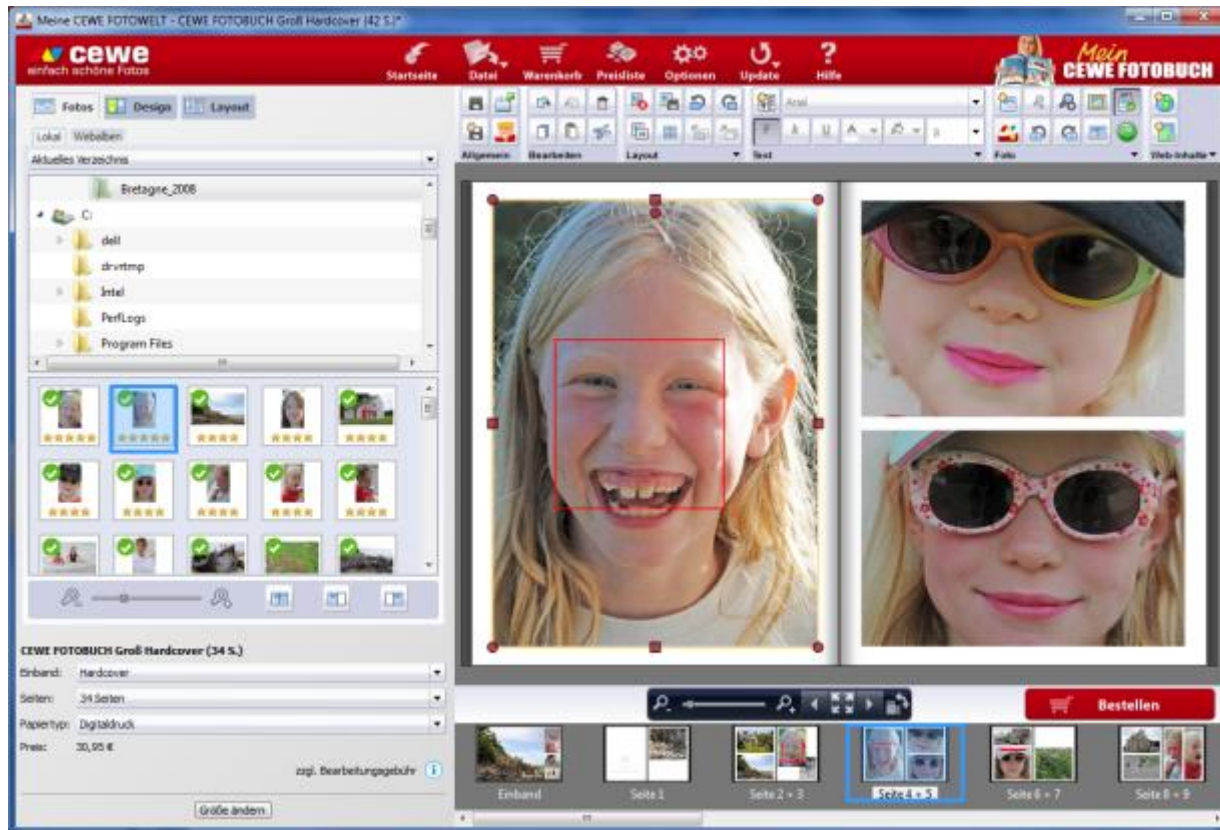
Meine CEWE FOTOWELT - CEWE FOTOBUCH Groß Hardcover (42 S.)*

cewe
einfach schöne Fotos

Startseite
Datei
Warenkorb
Preisliste
Optionen
Update
Hilfe

Mein CEWE FOTOBUCH

Fotos
Design
Layout

Lokal
Webalben

Aktuelles Verzeichnis

Bretagne_2008
C:
dell
drvrtmp
Intel
PerfLogs
Program Files

Allgemein
Bearbeiten
Layout
Text
Arial
Foto
Web-Inhalte

CEWE FOTOBUCH Groß Hardcover (34 S.)
Einband: Hardcover
Seiten: 34 Seiten
Papiertyp: Digitaldruck
Preis: 30,95 €
zzgl. Bearbeitungsgebühr
Größe ändern

Bestellen

Einband
Seite 1
Seite 2 + 3
Seite 4 + 5
Seite 6 + 7
Seite 8 + 9